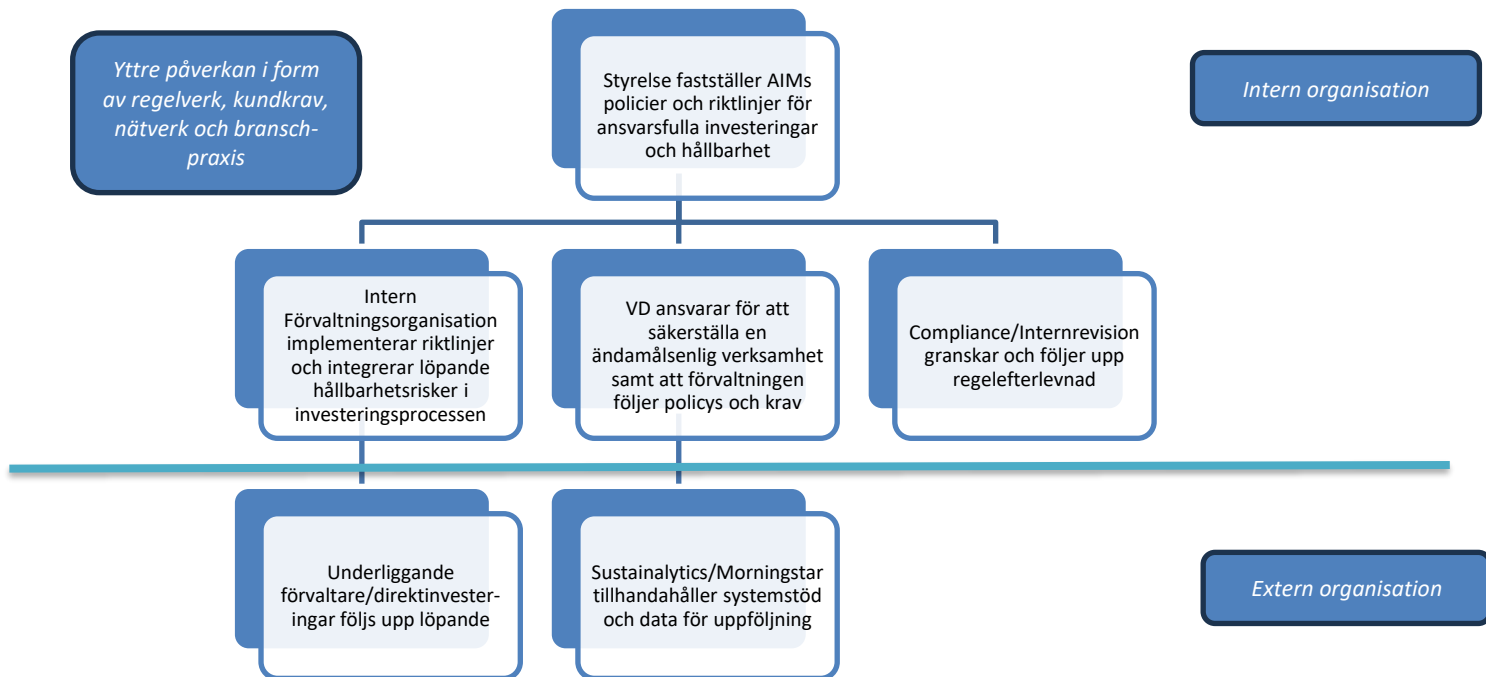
Yttre påverkan i form av regelverk, kundkrav, nätverk och bransch-praxis

Styrelse fastställer AIMs policier och riktlinjer för ansvarsfulla investeringar och hållbarhet

Intern organisation

Intern Förvaltningsorganisation implementerar riktlinjer och integrerar löpande hållbarhetsrisker i investeringsprocessen

VD ansvarar för att säkerställa en ändamålsenlig verksamhet samt att förvaltningen följer policys och krav

Compliance/Internrevision granskar och följer upp regelefterlevnad

Underliggande förvaltare/direktinvester-ingar följs upp löpande

Sustainalytics/Morningstar tillhandahåller systemstöd och data för uppföljning

Extern organisation